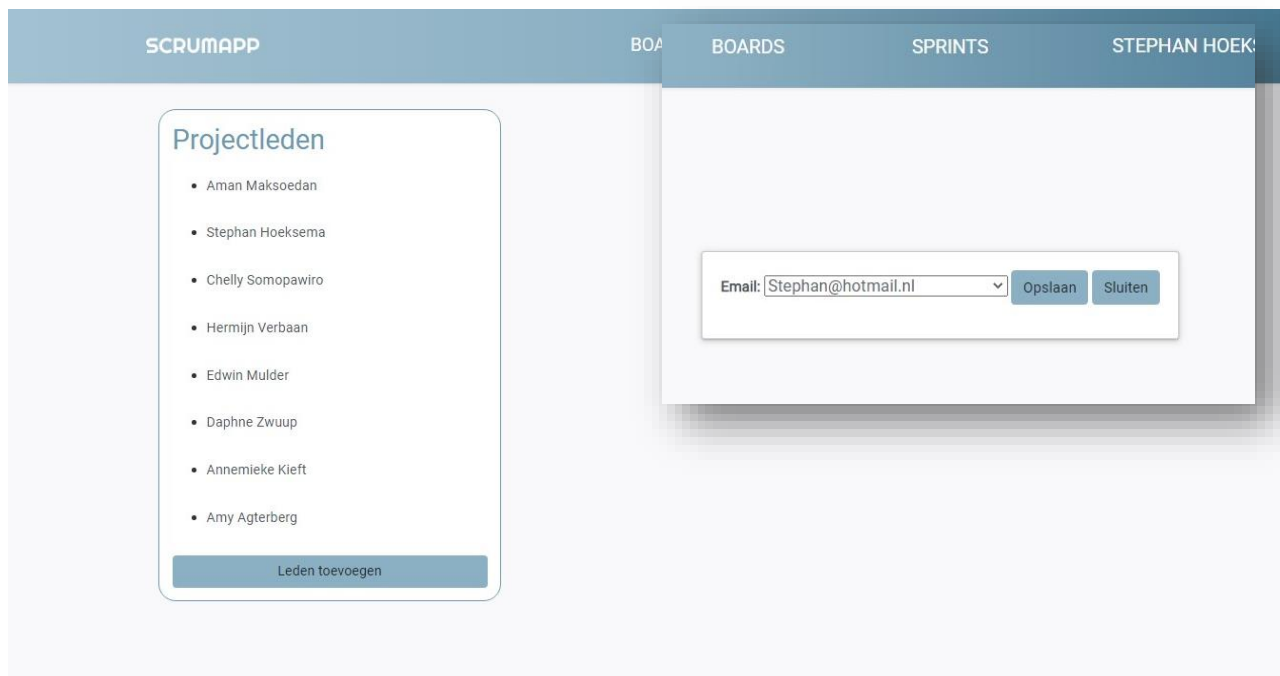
SCRUMAPP

BOA

BOARDS SPRINTS STEPHAN HOEKS

Projectleden

- Aman Maksoedan
- Stephan Hoeksema
- Chelly Somopawiro
- Hermijn Verbaan
- Edwin Mulder
- Daphne Zwuup
- Annemieke Kieft
- Amy Agterberg

Leden toevoegen

Email: Stephan@hotmail.nl Opslaan Sluiten